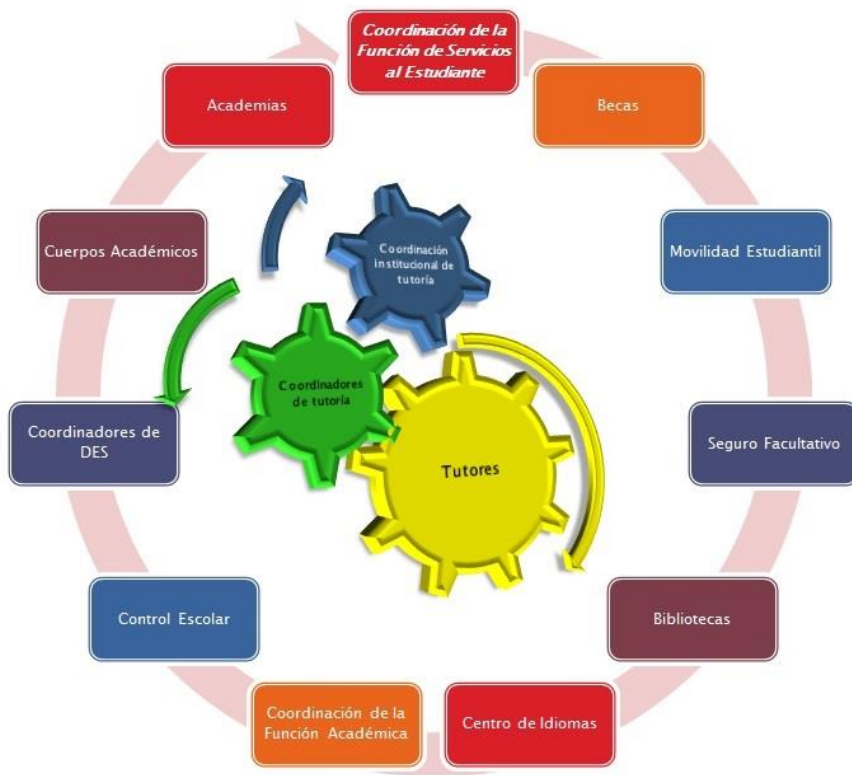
Coordinación de la Función de Servicios al Estudiante

Becas

Movilidad Estudiantil

Seguro Facultativo

Bibliotecas

Centro de Idiomas

Coordinación de la Función Académica

Control Escolar

Coordinadores de DES

Cuerpos Académicos

Academias

Coordinación institucional de tutoría

Coordinadores de tutoría

Tutores